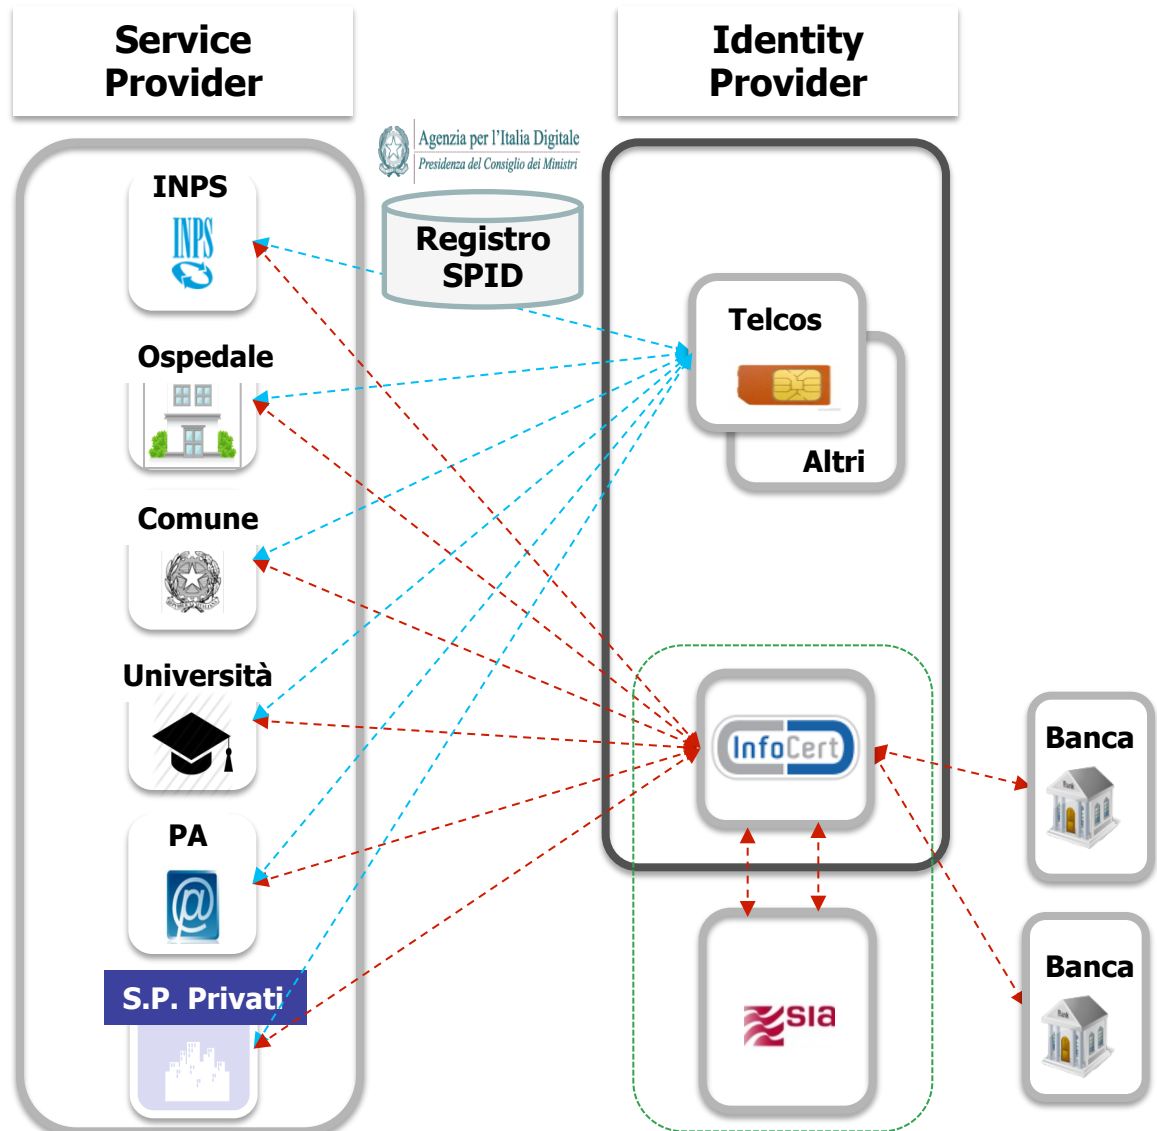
Service Provider

Identity Provider

Agenzia per l'Italia Digitale
Presidenza del Consiglio dei Ministri

Registro SPID

INPS

INPS

Ospedale

Comune

Università

PA

S.P. Privati

Telcos

Altri

InfoCert

Banca

Banca

sia